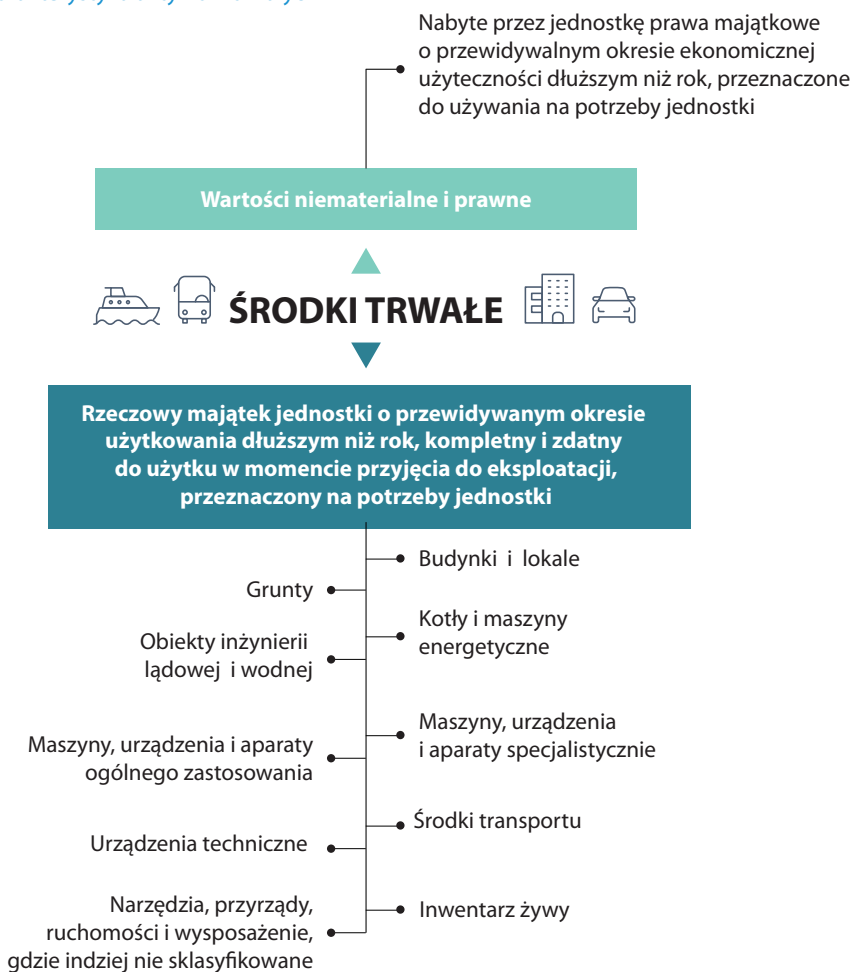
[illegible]

Nabyte przez jednostkę prawa majątkowe o przewidywalnym okresie ekonomicznej użyteczności dłuższym niż rok, przeznaczone do używania na potrzeby jednostki

Wartości niematerialne i prawne

ŚRODKI TRWAŁE

Rzeczowy majątek jednostki o przewidywanym okresie użytkowania dłuższym niż rok, kompletny i zdatny do użytku w momencie przyjęcia do eksploatacji, przeznaczony na potrzeby jednostki

Budynki i lokale

Grunty

Kotły i maszyny energetyczne

Obiekty inżynierii lądowej i wodnej

Maszyny, urządzenia i aparaty specjalistycznie

Maszyny, urządzenia i aparaty ogólnego zastosowania

Środki transportu

Urządzenia techniczne

Narzędzia, przyrządy, ruchomości i wysposażenie, gdzie indziej nie sklasyfikowane

Inwentarz żywy